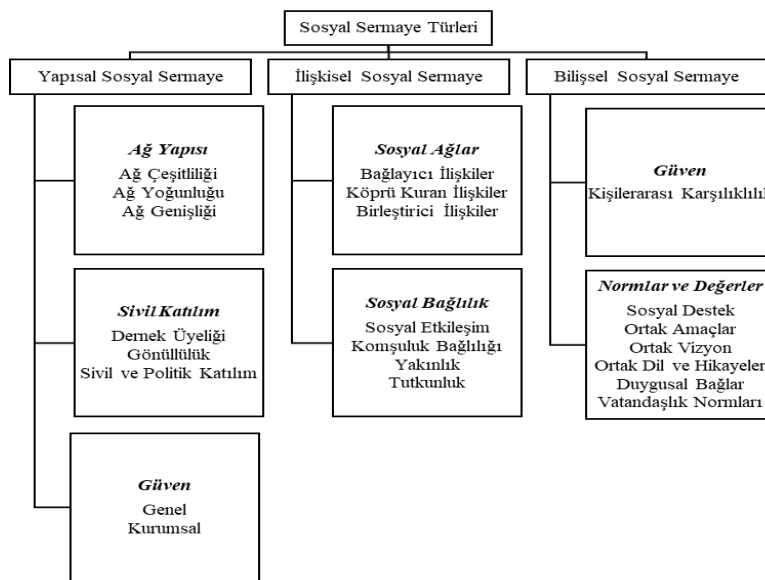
Sosyal Sermaye Türleri

Yapısal Sosyal Sermaye

Ağ Yapısı
Ağ Çeşitliliği
Ağ Yoğunluğu
Ağ Genişliği

Sivil Katılım
Dernek Üyeliği
Gönüllülük
Sivil ve Politik Katılım

Güven
Genel
Kurumsal

İlişkisel Sosyal Sermaye

Sosyal Ağlar
Bağlayıcı İlişkiler
Köprü Kuran İlişkiler
Birleştirici İlişkiler

Sosyal Bağlılık
Sosyal Etkileşim
Komşuluk Bağlılığı
Yakınlık
Tutkunluk

Bilişsel Sosyal Sermaye

Güven
Kişilerarası Karşılıklılı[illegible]

Normlar ve Değerler
Sosyal Destek
Ortak Amaçlar
Ortak Vizyon
Ortak Dil ve Hikayeler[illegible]
Duygusal Bağlar
Vatandaşlık Normları